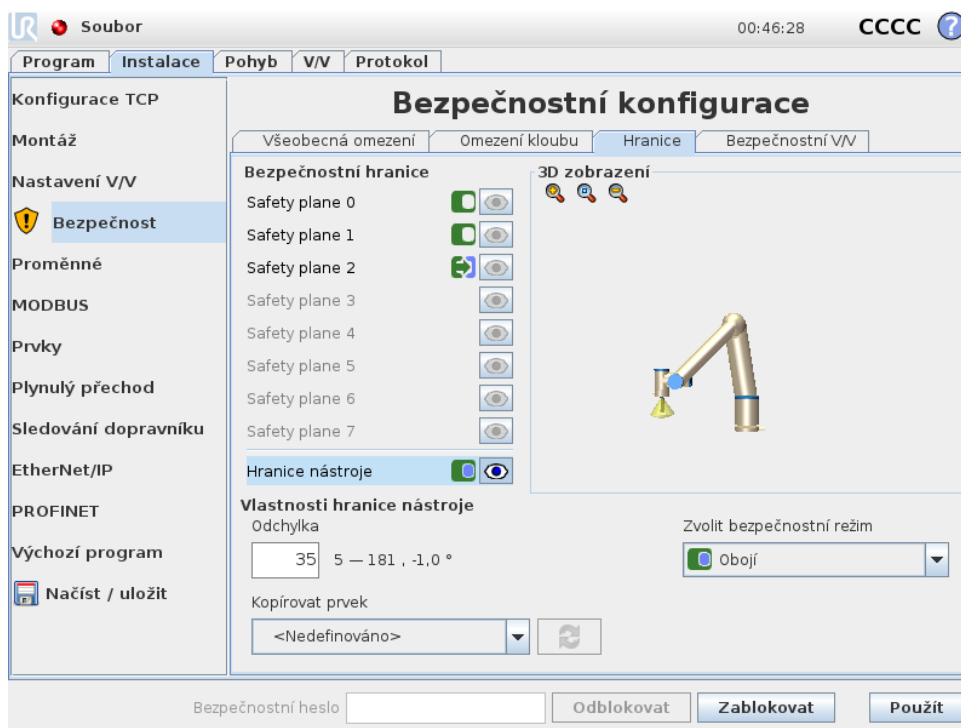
Soubor

00:46:28 CCCC

Program | Instalace | Pohyb | V/V | Protokol

Konfigurace TCP
Montáž
Nastavení V/V
Bezpečnost
Proměnné
MODBUS
Prvky
Plynulý přechod
Sledování dopravníku
EtherNet/IP
PROFINET
Výchozí program
Načíst / uložit

Bezpečnostní konfigurace

Všeobecná omezení | Omezení kloubu | Hranice | Bezpečnostní V/V

Bezpečnostní hranice
Safety plane 0
Safety plane 1
Safety plane 2
Safety plane 3
Safety plane 4
Safety plane 5
Safety plane 6
Safety plane 7
Hranice nástroje

3D zobrazení

Vlastnosti hranice nástroje
Odchylka
35 5 — 181 , -1,0 °

Zvolit bezpečnostní režim
Obojí

Kopírovat prvek
<Nedefinováno>

Bezpečnostní heslo
Odblokovat
Zablokovat
Použít